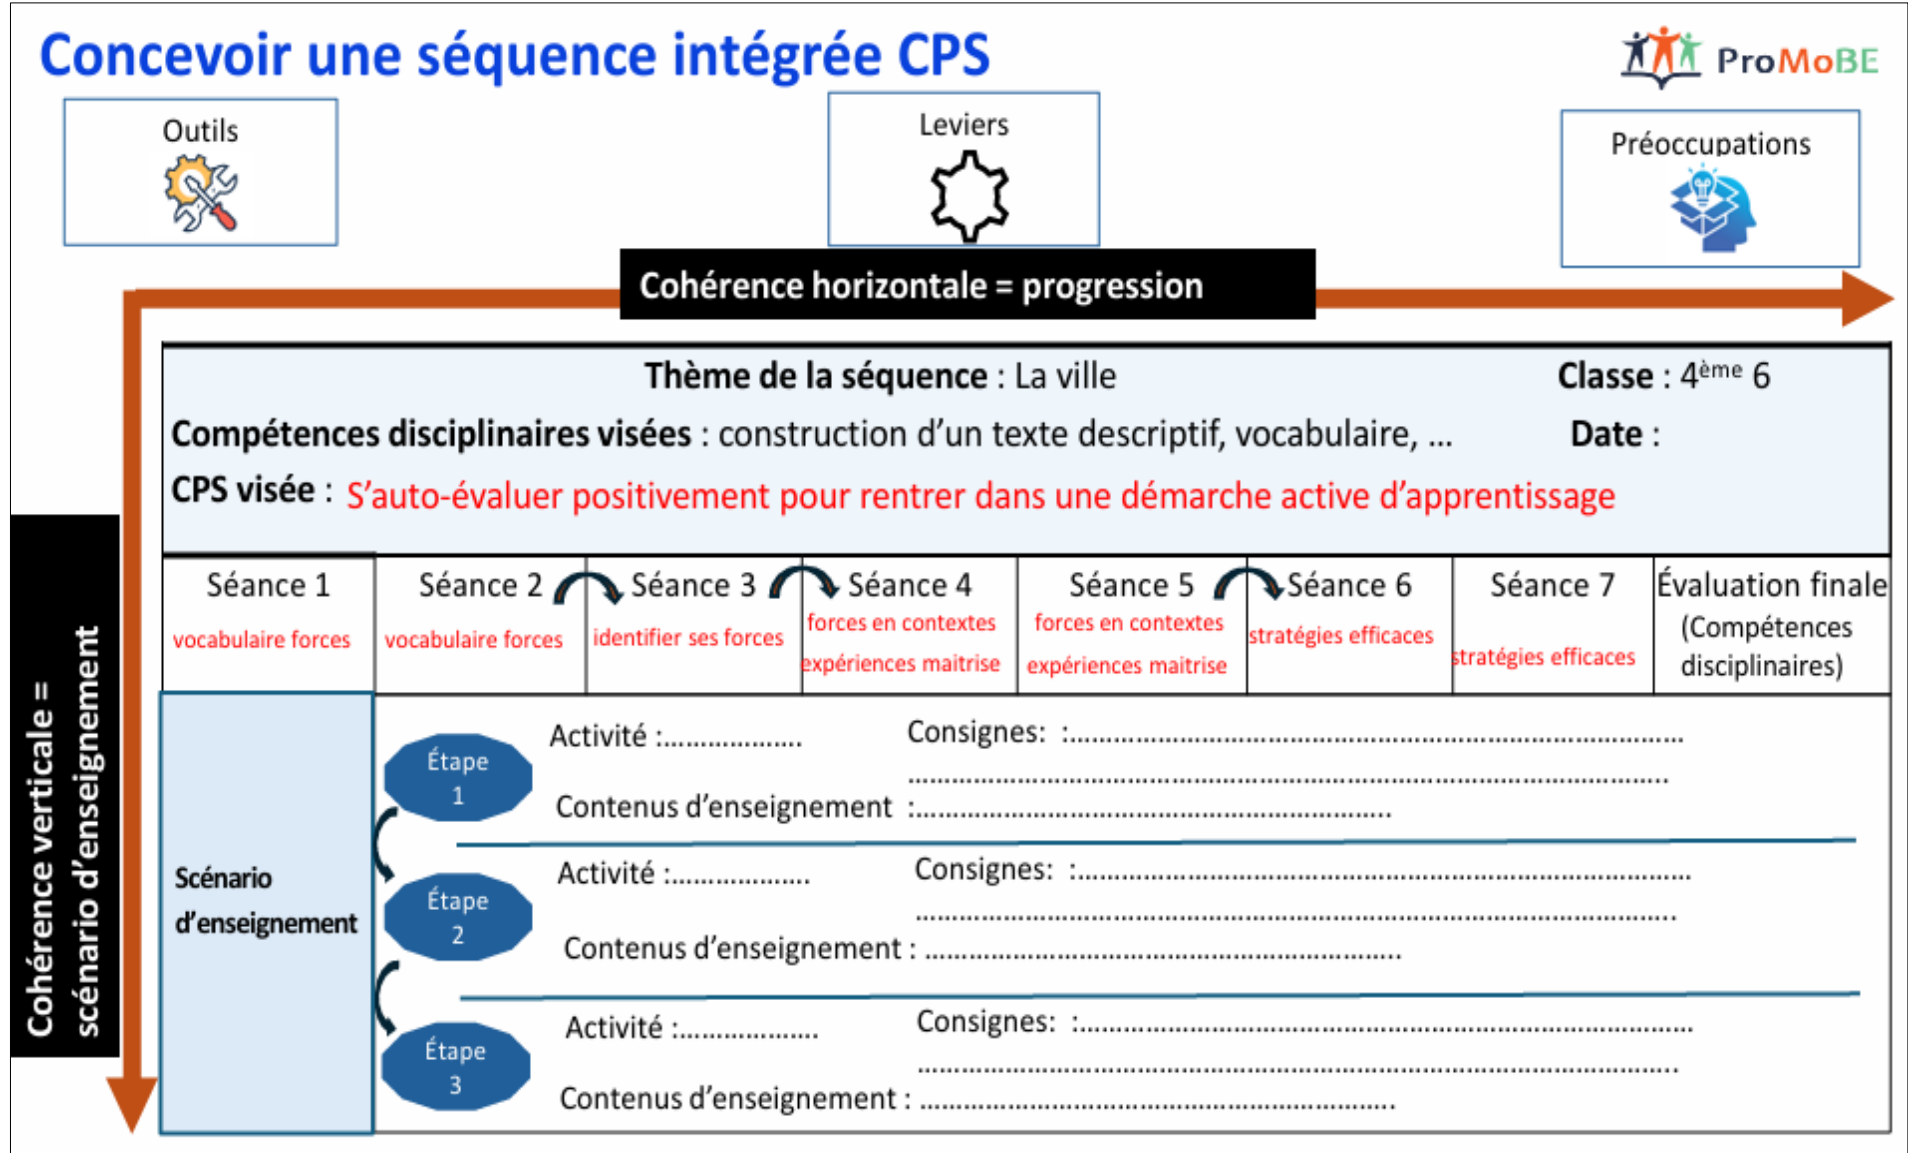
Concevoir une séquence intégrée CPS

ProMoBE

Outils

Leviers

Préoccupations

Cohérence horizontale = progression

Cohérence verticale = scénario d'enseignement

**Thème de la séquence** : La ville **Classe** : 4$^{ème}$ 6

**Compétences disciplinaires visées** : construction d'un texte descriptif, vocabulaire, … **Date** :

**CPS visée** : S'auto-évaluer positivement pour rentrer dans une démarche active d'apprentissage

| Séance 1 | Séance 2 | Séance 3 | Séance 4 | Séance 5 | Séance 6 | Séance 7 | Évaluation finale |
|---|---|---|---|---|---|---|---|
| vocabulaire forces | vocabulaire forces | identifier ses forces | forces en contextes expériences maitrise | forces en contextes expériences maitrise | stratégies efficaces | stratégies efficaces | (Compétences disciplinaires) |

Scénario d'enseignement

Étape 1
Activité :..................
Consignes: :.......................................................................................
.......................................................................................
Contenus d'enseignement :..........................................................

Étape 2
Activité :..................
Consignes: :.......................................................................................
.......................................................................................
Contenus d'enseignement : ..........................................................

Étape 3
Activité :..................
Consignes: :.......................................................................................
.......................................................................................
Contenus d'enseignement : ..........................................................